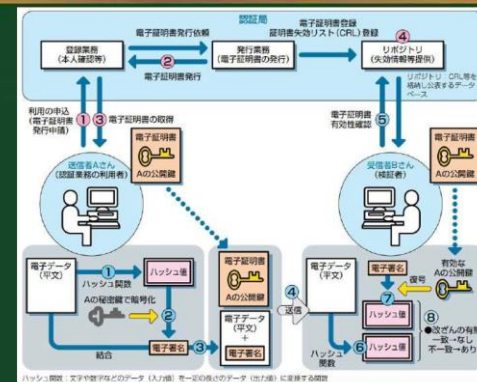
認証局

電子証明書発行依頼

電子証明書登録
電子証明書失効リスト（CRL）登録

④

登録業務
（本人確認等）

発行業務
（電子証明書の発行）

リポジトリ
（失効情報等提供）

②

電子証明書発行

リポジトリ：CRL等を格納し公表するデータベース

利用の申込
（電子証明書発行申請）

①

③ 電子証明書の取得

電子証明書
有効性確認

⑤

電子証明書

Aの公開鍵

電子証明書

Aの公開鍵

送信者Aさん
（認証業務の利用者）

受信者Bさん
（検証者）

電子データ
（平文）

① ハッシュ関数

ハッシュ値

Aの秘密鍵で暗号化

②

結合

電子署名

③

電子証明書

Aの公開鍵

電子データ
（平文）
＋
電子署名

④ 送信

電子データ
（平文）

電子署名

復号

有効な
Aの公開鍵

⑦

ハッシュ値

⑧

●改ざんの有無
一致→なし
不一致→あり

ハッシュ関数

⑥ ハッシュ値

ハッシュ関数：文字や数字などのデータ（入力値）を一定の長さのデータ（出力値）に変換する関数